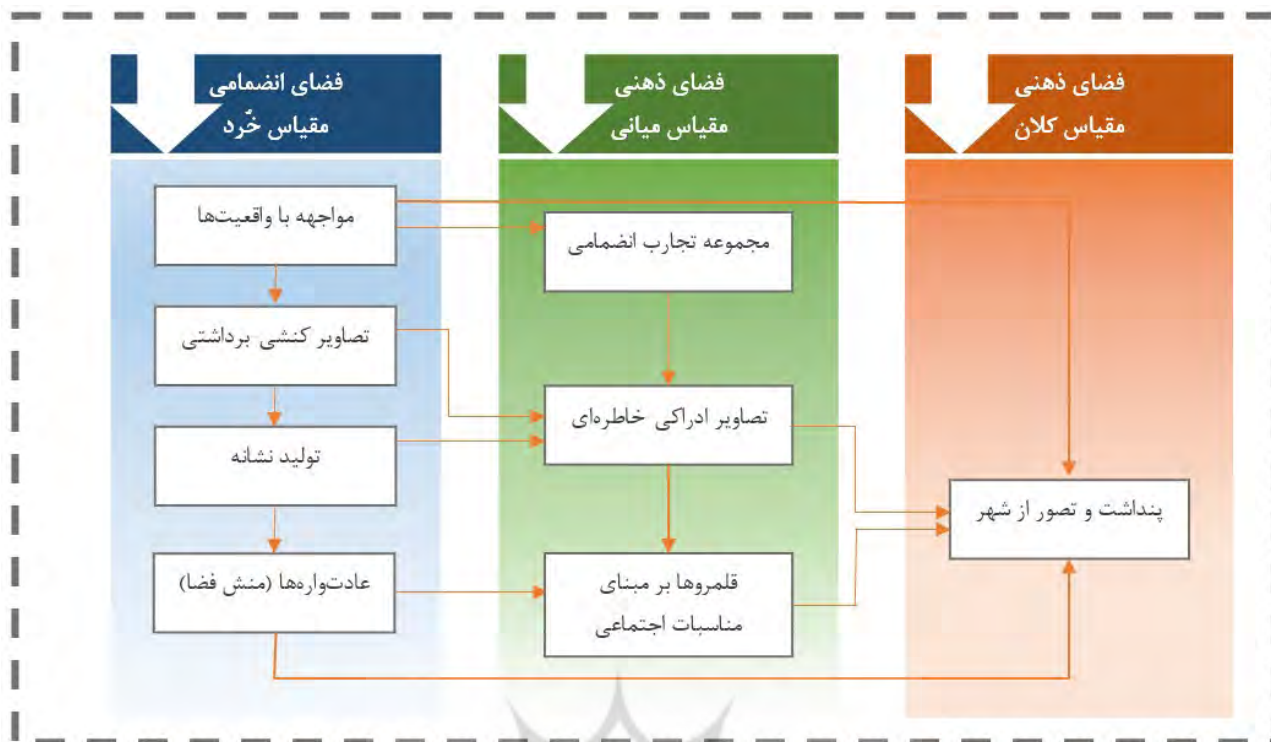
فضای ذهنی
مقیاس کلان

فضای ذهنی
مقیاس میانی

فضای انضمامی
مقیاس خُرد

مواجهه با واقعیت‌ها

تصاویر کنشی برداشتی

تولید نشانه

عادت‌واره‌ها (منش فضا)

مجموعه تجارب انضمامی

تصاویر ادراکی خاطره‌ای

قلمروها بر مبنای مناسبات اجتماعی

پنداشت و تصور از شهر